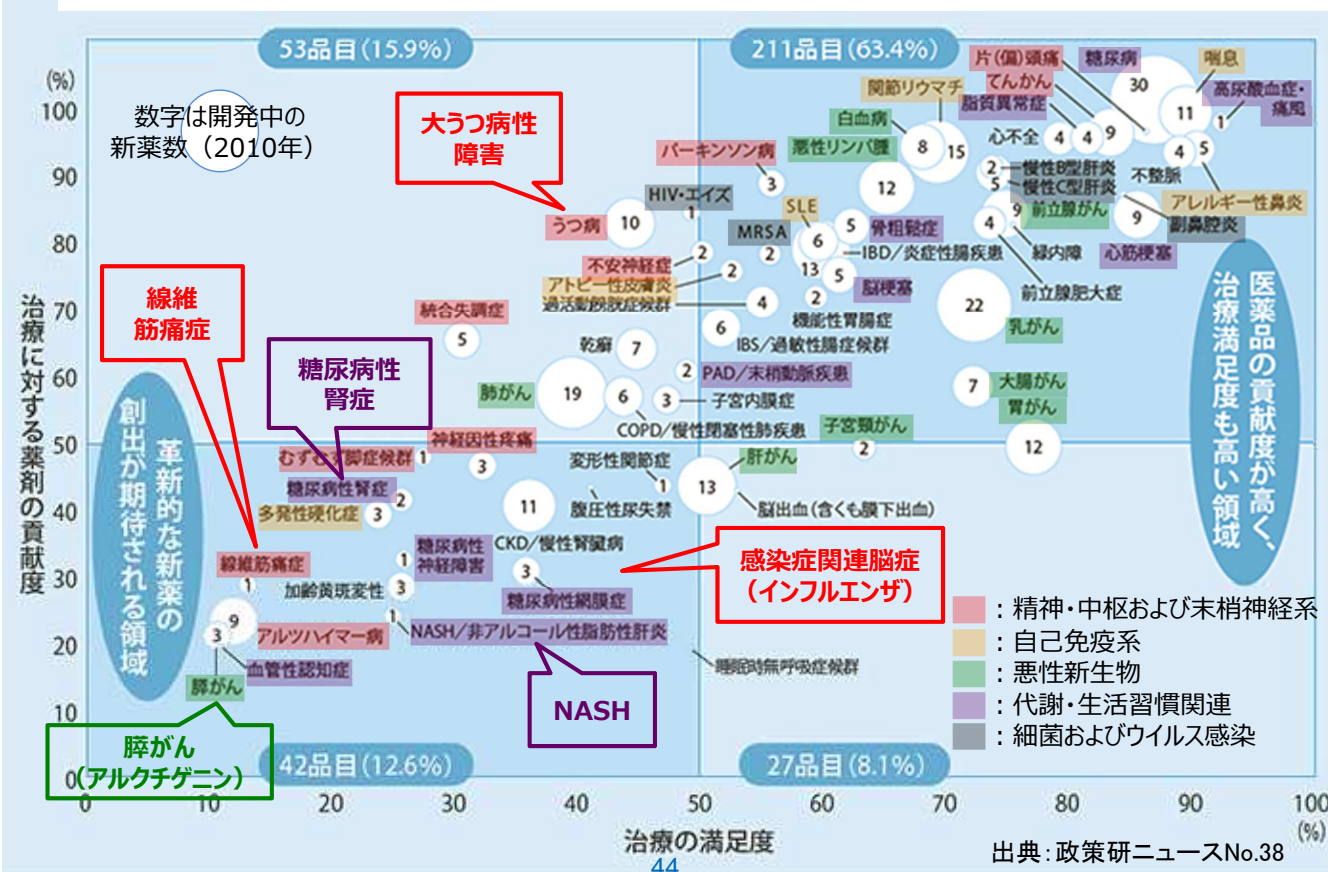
53品目(15.9%)

211品目(63.4%)

42品目(12.6%)

27品目(8.1%)

(%)
100
90
80
70
60
50
40
30
20
10
0

0 10 20 30 40 50 60 70 80 90 100 (%)

治療に対する薬剤の貢献度

治療の満足度

数字は開発中の新薬数（2010年）

大うつ病性障害

線維筋痛症

糖尿病性腎症

感染症関連脳症（インフルエンザ）

NASH

膵がん（アルクチゲニン）

革新的な新薬の創出が期待される領域

医薬品の貢献度が高く、治療満足度も高い領域

片(偏)頭痛
糖尿病
喘息
30
てんかん
11
高尿酸血症・痛風
関節リウマチ
脂質異常症
1
白血病
心不全 4 4 9
4 5
悪性リンパ腫 8 15
パーキンソン病
2 慢性B型肝炎
5 慢性C型肝炎
不整脈
3
12
9 前立腺がん
アレルギー性鼻炎
HIV・エイズ
SLE
9
1
副鼻腔炎
うつ病 10
5 骨粗鬆症
4 緑内障
心筋梗塞
MRSA 6
IBD/炎症性腸疾患
2 2
不安神経症
13 5
アトピー性皮膚炎 2
脳梗塞
前立腺肥大症
過活動膀胱症候群 4
2
統合失調症
22
6 機能性胃腸症
乳がん
5
乾癬 7
IBS/過敏性腸症候群
2 PAD/末梢動脈疾患
7 大腸がん
肺がん 19 6 3 子宮内膜症
胃がん
COPD/慢性閉塞性肺疾患
子宮頸がん
神経因性疼痛
2 12
むずむず脚症候群 1
3
変形性関節症
肝がん
1
13
糖尿病性腎症 2
11
腹圧性尿失禁
脳出血(含くも膜下出血)
多発性硬化症 3
CKD/慢性腎臓病
線維筋痛症
糖尿病性神経障害
1
1
3
加齢黄斑変性 3
糖尿病性網膜症
9
1
NASH/非アルコール性脂肪性肝炎
3
アルツハイマー病
血管性認知症
睡眠時無呼吸症候群
膵がん

：精神・中枢および末梢神経系
：自己免疫系
：悪性新生物
：代謝・生活習慣関連
：細菌およびウイルス感染

出典：政策研ニュースNo.38

44